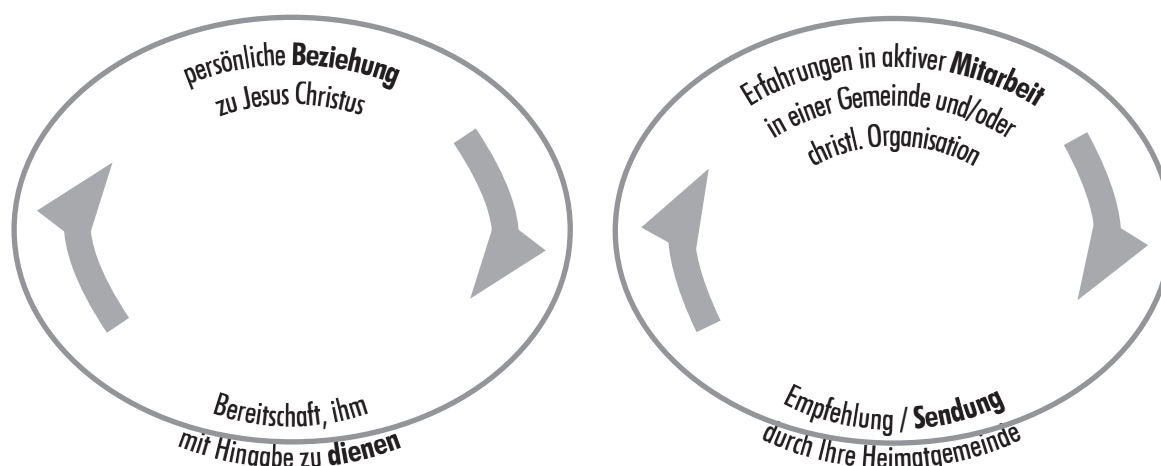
persönliche **Beziehung** zu Jesus Christus

Bereitschaft, ihm mit Hingabe zu **dienen**

Erfahrungen in aktiver **Mitarbeit** in einer Gemeinde und/oder christl. Organisation

Empfehlung / **Sendung** durch Ihre Heimatgemeinde